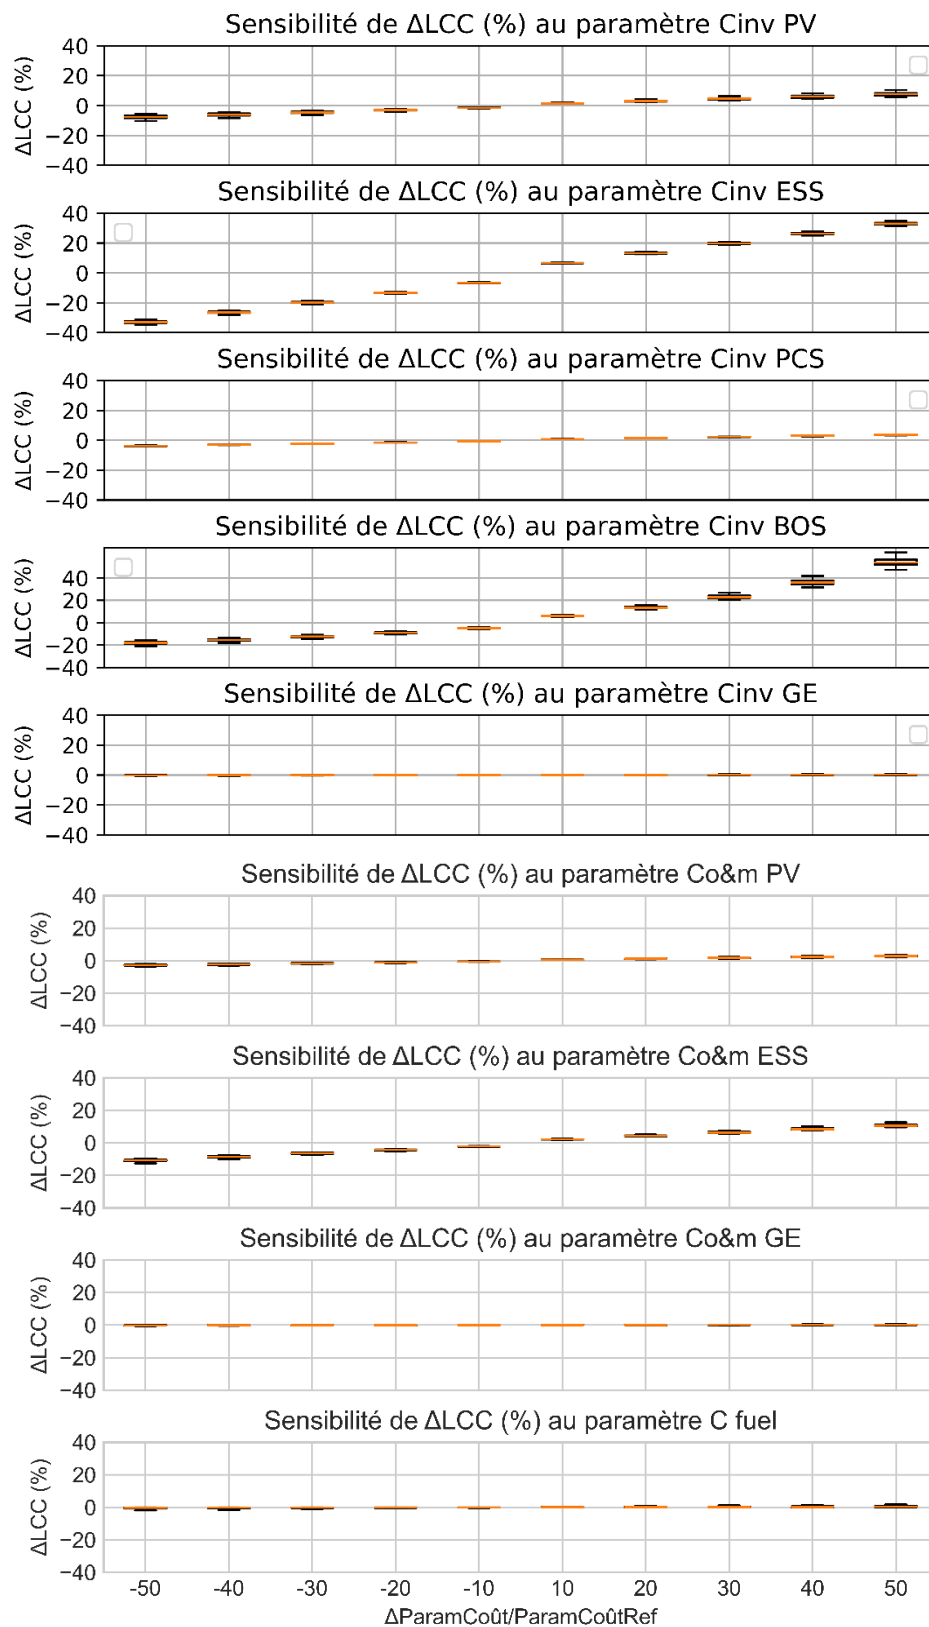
Sensibilité de ΔLCC (%) au paramètre Cinv PV
ΔLCC (%)
40
20
0
−20
−40

Sensibilité de ΔLCC (%) au paramètre Cinv ESS
ΔLCC (%)
40
20
0
−20
−40

Sensibilité de ΔLCC (%) au paramètre Cinv PCS
ΔLCC (%)
40
20
0
−20
−40

Sensibilité de ΔLCC (%) au paramètre Cinv BOS
ΔLCC (%)
40
20
0
−20
−40

Sensibilité de ΔLCC (%) au paramètre Cinv GE
ΔLCC (%)
40
20
0
−20
−40

Sensibilité de ΔLCC (%) au paramètre Co&m PV
ΔLCC (%)
40
20
0
-20
-40

Sensibilité de ΔLCC (%) au paramètre Co&m ESS
ΔLCC (%)
40
20
0
-20
-40

Sensibilité de ΔLCC (%) au paramètre Co&m GE
ΔLCC (%)
40
20
0
-20
-40

Sensibilité de ΔLCC (%) au paramètre C fuel
ΔLCC (%)
40
20
0
-20
-40
-50 -40 -30 -20 -10 10 20 30 40 50
ΔParamCoût/ParamCoûtRef